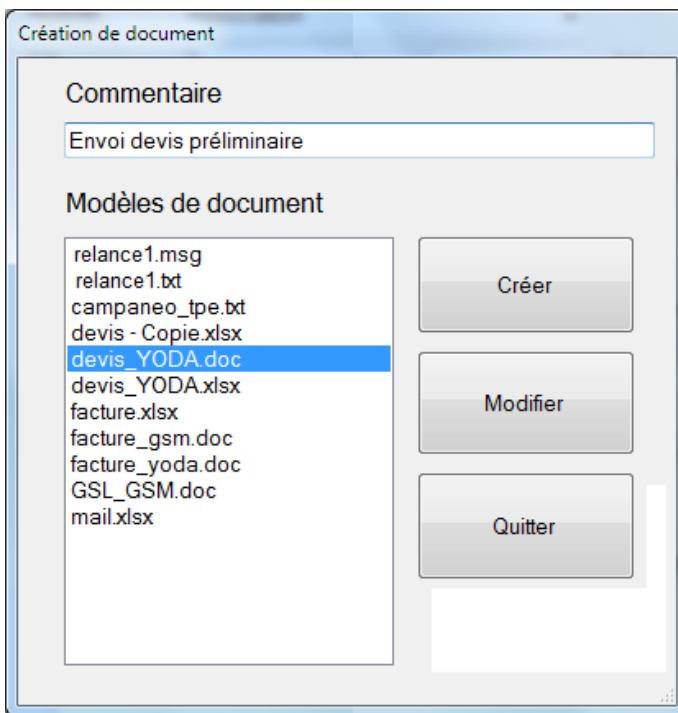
Création de document

Commentaire

Envoi devis préliminaire

Modèles de document

relance1.msg
relance1.txt
campaneo_tpe.txt
devis - Copie.xlsx
devis_YODA.doc
devis_YODA.xlsx
facture.xlsx
facture_gsm.doc
facture_yoda.doc
GSL_GSM.doc
mail.xlsx

Créer

Modifier

Quitter